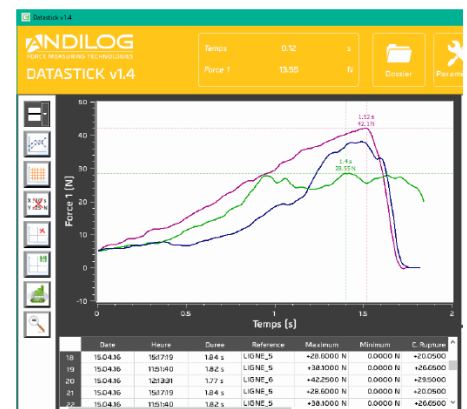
Datastick v1.4

ANDILOG
FORCE MEASURING TECHNOLOGIES
DATASTICK v1.4

Temps 0.12 s
Force 1 13.55 N

Dossier
Paramè

1.52 s
42.1 N

1.4 s
28.97 N

50
40
30
20
10
0
-10

Force 1 (N)

0 0.5 1 1.5 2
Temps (s)

| | Date | Heure | Duree | Reference | Maximum | Minimum | C. Rupture |
|---|---|---|---|---|---|---|---|
| 18 | 15.04.16 | 15:17:19 | 1.84 s | LIGNE_5 | +28.6000 N | 0.0000 N | +20.0500 |
| 19 | 15.04.16 | 11:51:40 | 1.82 s | LIGNE_5 | +38.1000 N | 0.0000 N | +26.6500 |
| 20 | 15.04.16 | 12:13:31 | 1.77 s | LIGNE_6 | +42.2500 N | 0.0000 N | +29.5000 |
| 21 | 15.04.16 | 15:17:19 | 1.84 s | LIGNE_5 | +28.6000 N | 0.0000 N | +20.0500 |
| 22 | 15.04.16 | 11:51:40 | 1.82 s | LIGNE_5 | +38.1000 N | 0.0000 N | +26.6500 |